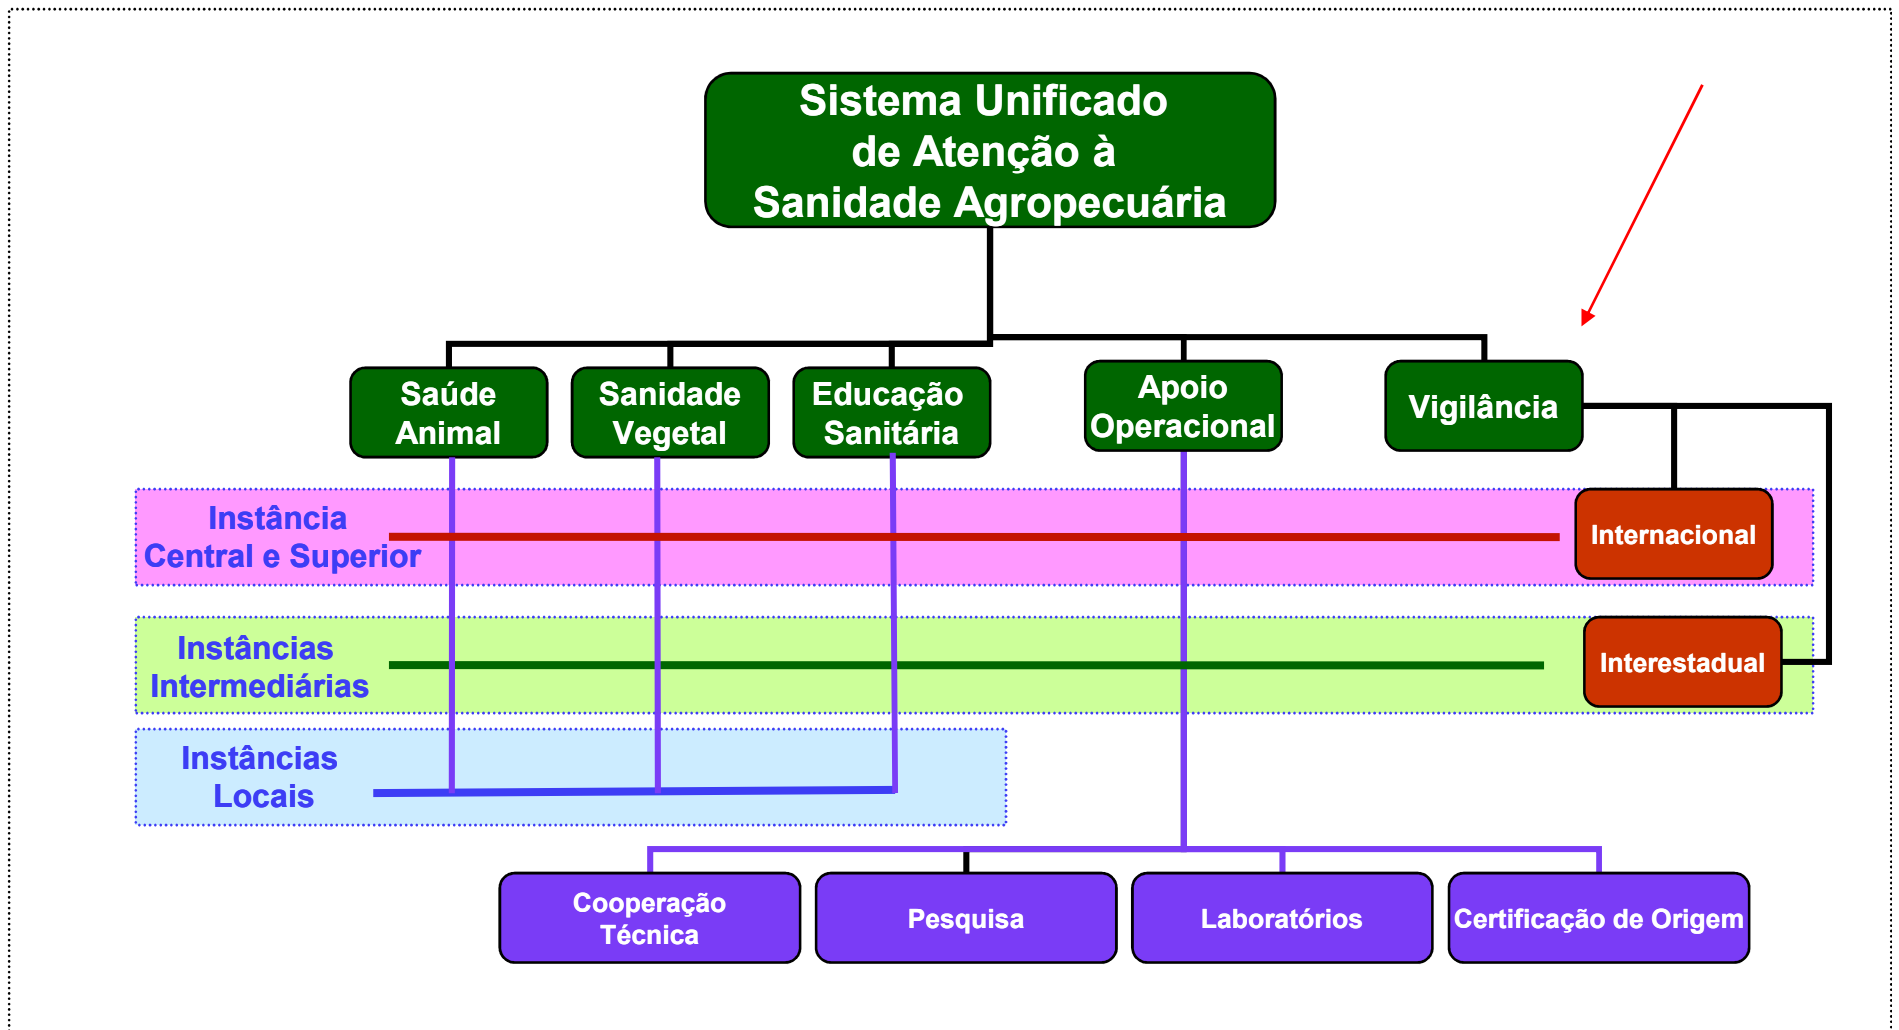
Sistema Unificado de Atenção à Sanidade Agropecuária

Saúde Animal

Sanidade Vegetal

Educação Sanitária

Apoio Operacional

Vigilância

Instância Central e Superior

Internacional

Instâncias Intermediárias

Interestadual

Instâncias Locais

Cooperação Técnica

Pesquisa

Laboratórios

Certificação de Origem